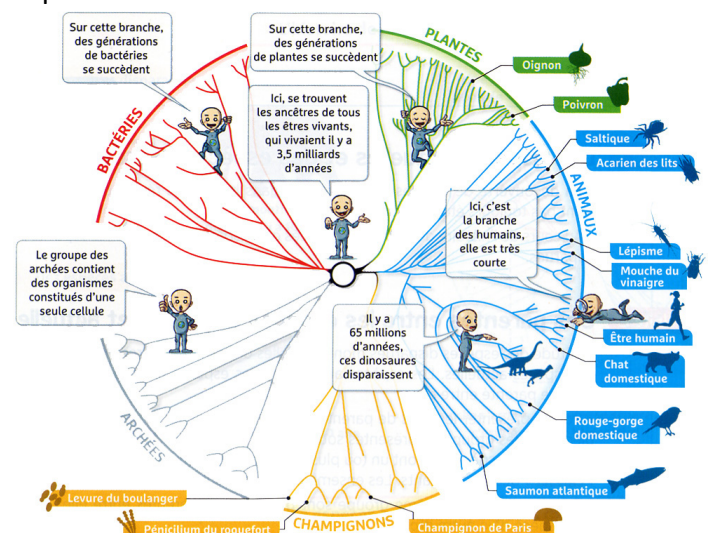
Sur cette branche, des générations de bactéries se succèdent

Sur cette branche, des générations de plantes se succèdent

PLANTES

Oignon

Poivron

BACTÉRIES

Ici, se trouvent les ancêtres de tous les êtres vivants, qui vivaient il y a 3,5 milliards d'années

Saltique

Acarien des lits

ANIMAUX

Ici, c'est la branche des humains, elle est très courte

Lépisme

Mouche du vinaigre

Le groupe des archées contient des organismes constitués d'une seule cellule

Être humain

Il y a 65 millions d'années, ces dinosaures disparaissent

Chat domestique

Rouge-gorge domestique

ARCHÉES

Saumon atlantique

Levure du boulanger

Pénicilium du roquefort

CHAMPIGNONS

Champignon de Paris